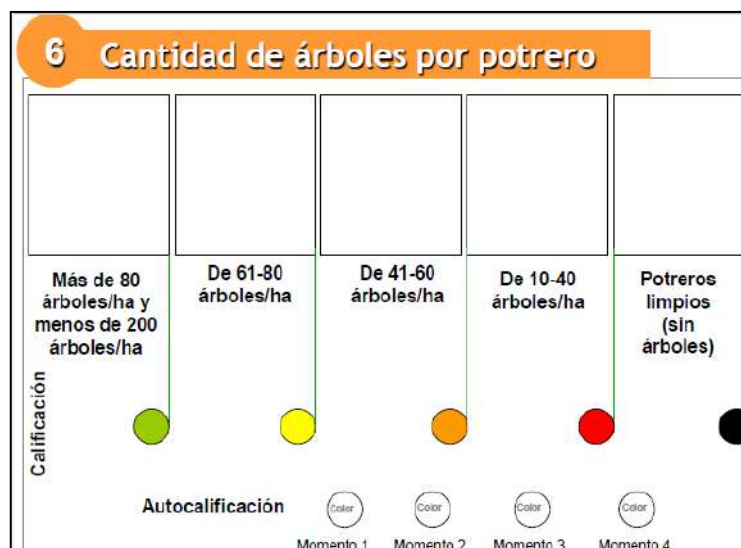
6 Cantidad de árboles por potrero

Más de 80 árboles/ha y menos de 200 árboles/ha

De 61-80 árboles/ha

De 41-60 árboles/ha

De 10-40 árboles/ha

Potreros limpios (sin árboles)

Calificación

Autocalificación

Color
Momento 1

Color
Momento 2

Color
Momento 3

Color
Momento 4